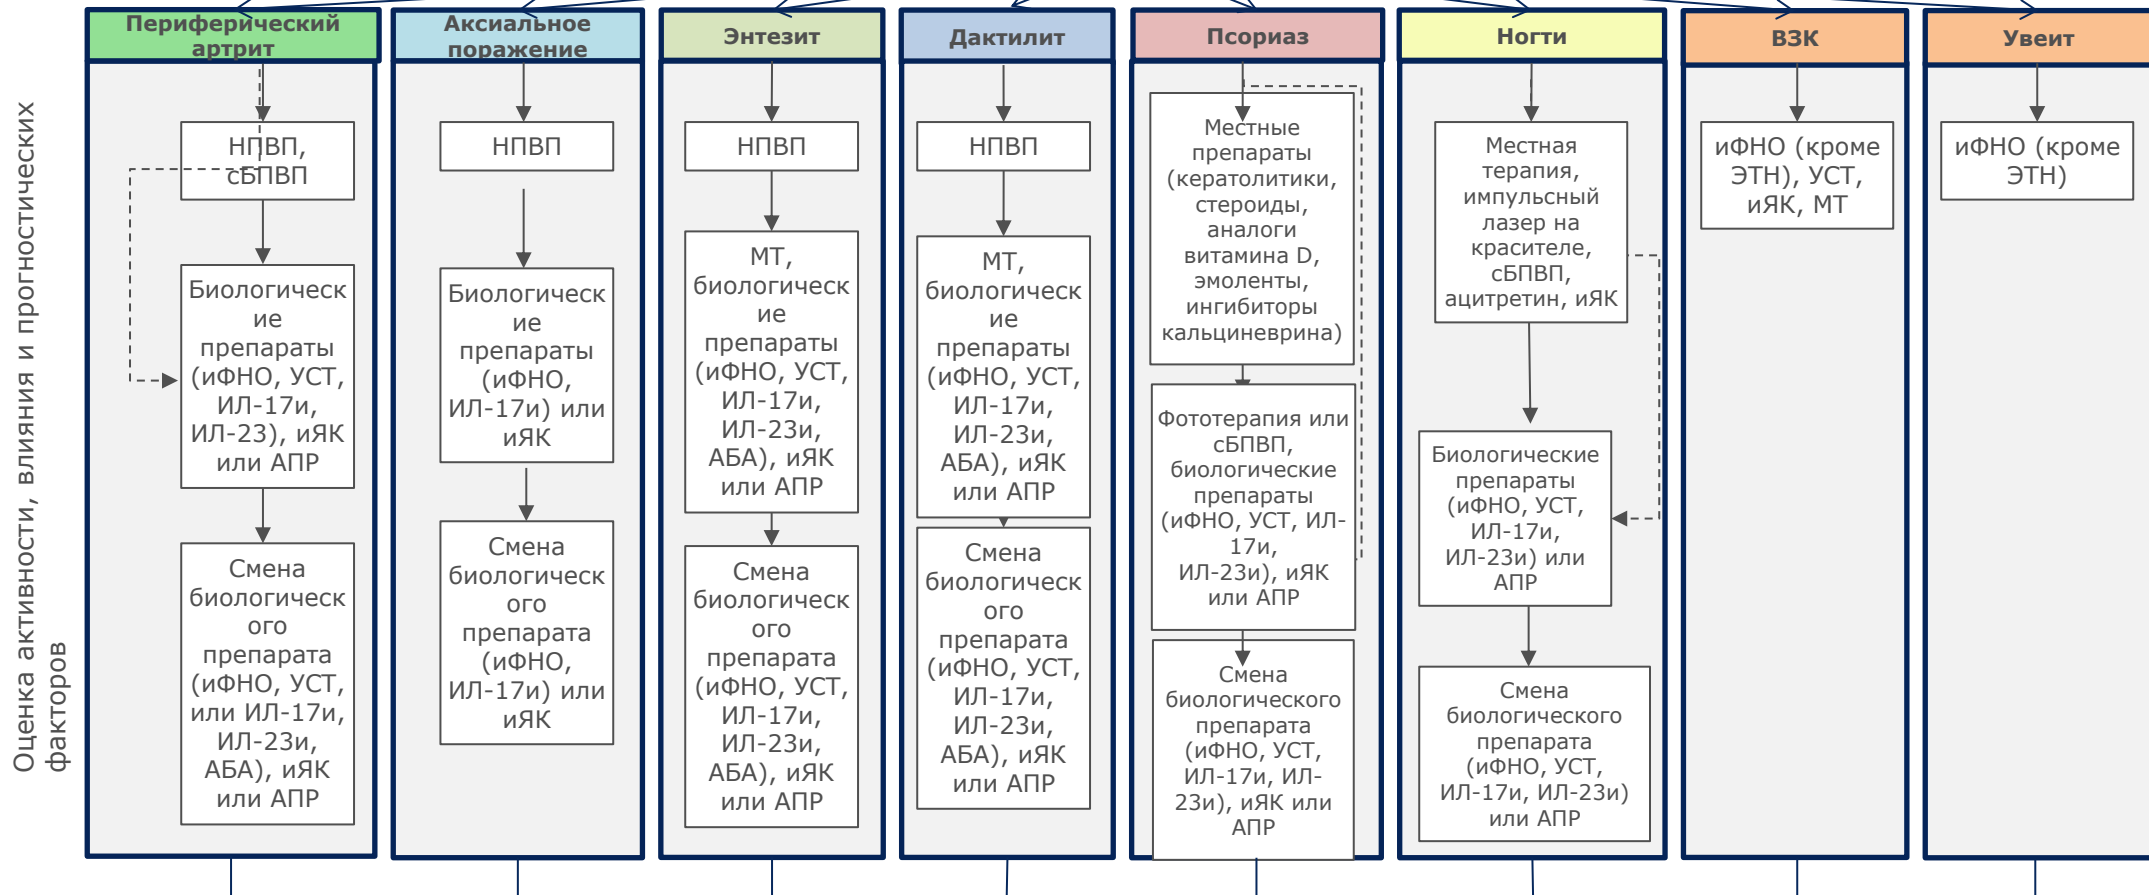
Оценка активности, влияния и прогностических факторов

Периферический артрит

НПВП, сБПВП

Биологические препараты (иФНО, УСТ, ИЛ-17и, ИЛ-23), иЯК или АПР

Смена биологического препарата (иФНО, УСТ, или ИЛ-17и, ИЛ-23и, АБА), иЯК или АПР

Аксиальное поражение

НПВП

Биологические препараты (иФНО, ИЛ-17и) или иЯК

Смена биологического препарата (иФНО, ИЛ-17и) или иЯК

Энтезит

НПВП

МТ, биологические препараты (иФНО, УСТ, ИЛ-17и, ИЛ-23и, АБА), иЯК или АПР

Смена биологического препарата (иФНО, УСТ, ИЛ-17и, ИЛ-23и, АБА), иЯК или АПР

Дактилит

НПВП

МТ, биологические препараты (иФНО, УСТ, ИЛ-17и, ИЛ-23и, АБА), иЯК или АПР

Смена биологического препарата (иФНО, УСТ, ИЛ-17и, ИЛ-23и, АБА), иЯК или АПР

Псориаз

Местные препараты (кератолитики, стероиды, аналоги витамина D, эмоленты, ингибиторы кальциневрина)

Фототерапия или сБПВП, биологические препараты (иФНО, УСТ, ИЛ-17и, ИЛ-23и), иЯК или АПР

Смена биологического препарата (иФНО, УСТ, ИЛ-17и, ИЛ-23и), иЯК или АПР

Ногти

Местная терапия, импульсный лазер на красителе, сБПВП, ацитретин, иЯК

Биологические препараты (иФНО, УСТ, ИЛ-17и, ИЛ-23и) или АПР

Смена биологического препарата (иФНО, УСТ, ИЛ-17и, ИЛ-23и) или АПР

ВЗК

иФНО (кроме ЭТН), УСТ, иЯК, МТ

Увеит

иФНО (кроме ЭТН)